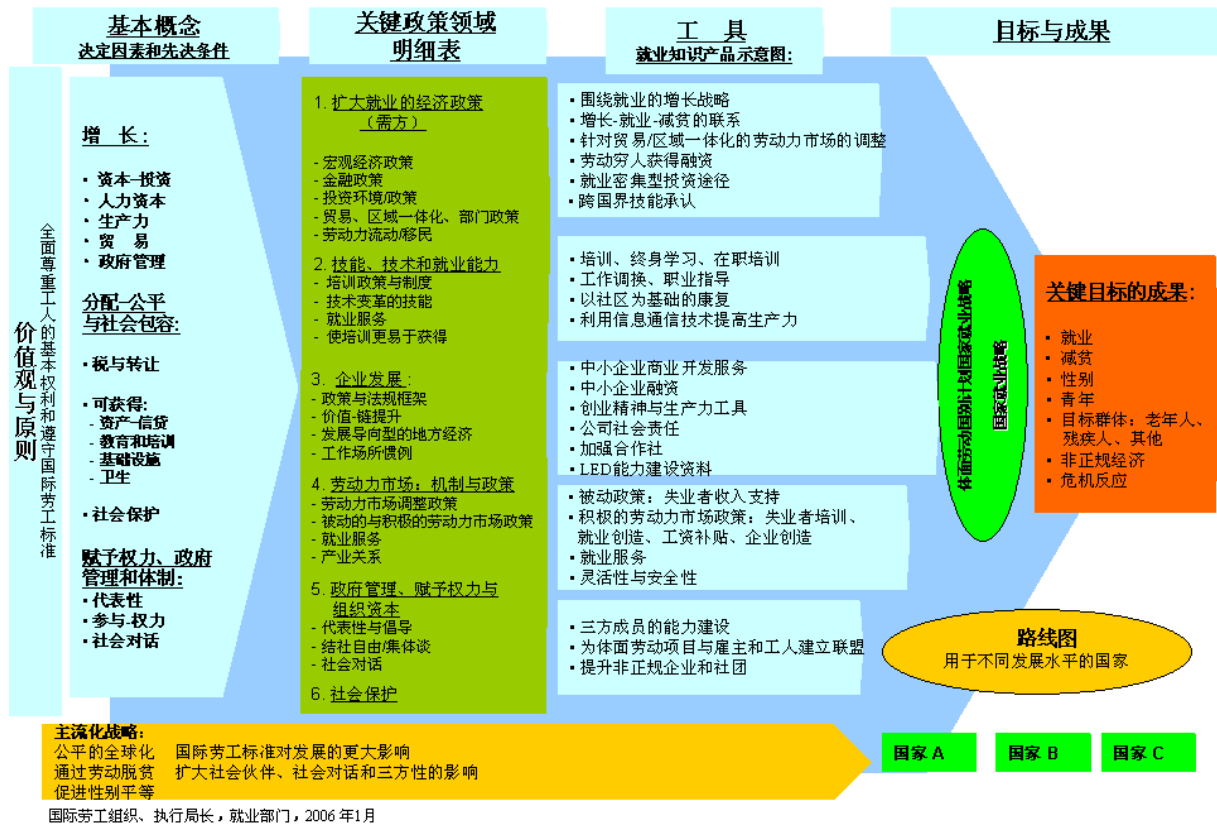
基本概念
决定因素和先决条件

关键政策领域
明细表

工 具
就业知识产品示意图:

目标与成果

价值观与原则

全面尊重工人的基本权利和遵守国际劳工标准

增 长:
• 资本-投资
• 人力资本
• 生产力
• 贸 易
• 政府管理

分配-公平与社会包容:
• 税与转让

• 可获得:
- 资产-信贷
- 教育和培训
- 基础设施
- 卫生

• 社会保护

赋予权力、政府管理和体制:
• 代表性
• 参与-权力
• 社会对话

1. 扩大就业的经济政策（需方）
- 宏观经济政策
- 金融政策
- 投资环境/政策
- 贸易、区域一体化、部门政策
- 劳动力流动/移民

2. 技能、技术和就业能力
- 培训政策与制度
- 技术变革的技能
- 就业服务
- 使培训更易于获得

3. 企业发展:
- 政策与法规框架
- 价值-链提升
- 发展导向型的地方经济
- 工作场所惯例

4. 劳动力市场：机制与政策
- 劳动力市场调整政策
- 被动的与积极的劳动力市场政策
- 就业服务
- 产业关系

5. 政府管理、赋予权力与组织资本
- 代表性与倡导
- 结社自由/集体谈
- 社会对话

6. 社会保护

• 围绕就业的增长战略
• 增长-就业-减贫的联系
• 针对贸易/区域一体化的劳动力市场的调整
• 劳动穷人获得融资
• 就业密集型投资途径
• 跨国界技能承认

• 培训、终身学习、在职培训
• 工作调换、职业指导
• 以社区为基础的康复
• 利用信息通信技术提高生产力

• 中小企业商业开发服务
• 中小企业融资
• 创业精神与生产力工具
• 公司社会责任
• 加强合作社
• LED能力建设资料

• 被动政策：失业者收入支持
• 积极的劳动力市场政策：失业者培训、就业创造、工资补贴、企业创造
• 就业服务
• 灵活性与安全性

• 三方成员的能力建设
• 为体面劳动项目与雇主和工人建立联盟
• 提升非正规企业和社团

体面劳动国别计划国家就业战略
国家就业战略

关键目标的成果:
• 就业
• 减贫
• 性别
• 青年
• 目标群体：老年人、残疾人、其他
• 非正规经济
• 危机反应

路线图
用于不同发展水平的国家

主流化战略:
公平的全球化 国际劳工标准对发展的更大影响
通过劳动脱贫 扩大社会伙伴、社会对话和三方性的影响
促进性别平等

国家 A
国家 B
国家 C

国际劳工组织、执行局长，就业部门，2006 年1月